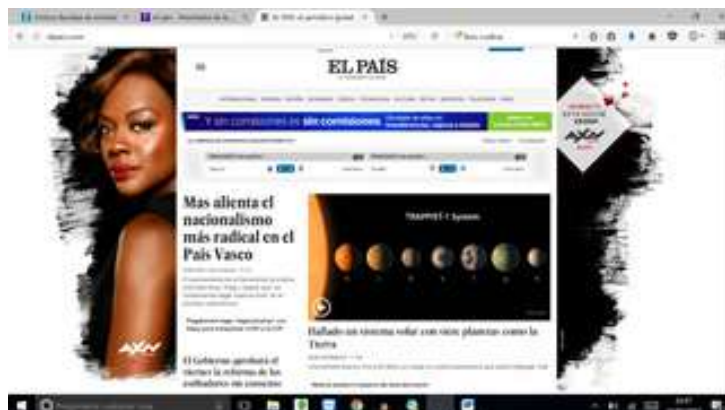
EL PAÍS

Y sin comisiones es sin comisiones

Mas alienta el nacionalismo más radical en el País Vasco

TRAPPIST-1 System

Hallado un sistema solar con siete planetas como la Tierra

El Gobierno aprobará el viernes la reforma de los estibadores sin consenso

AXN

AXN